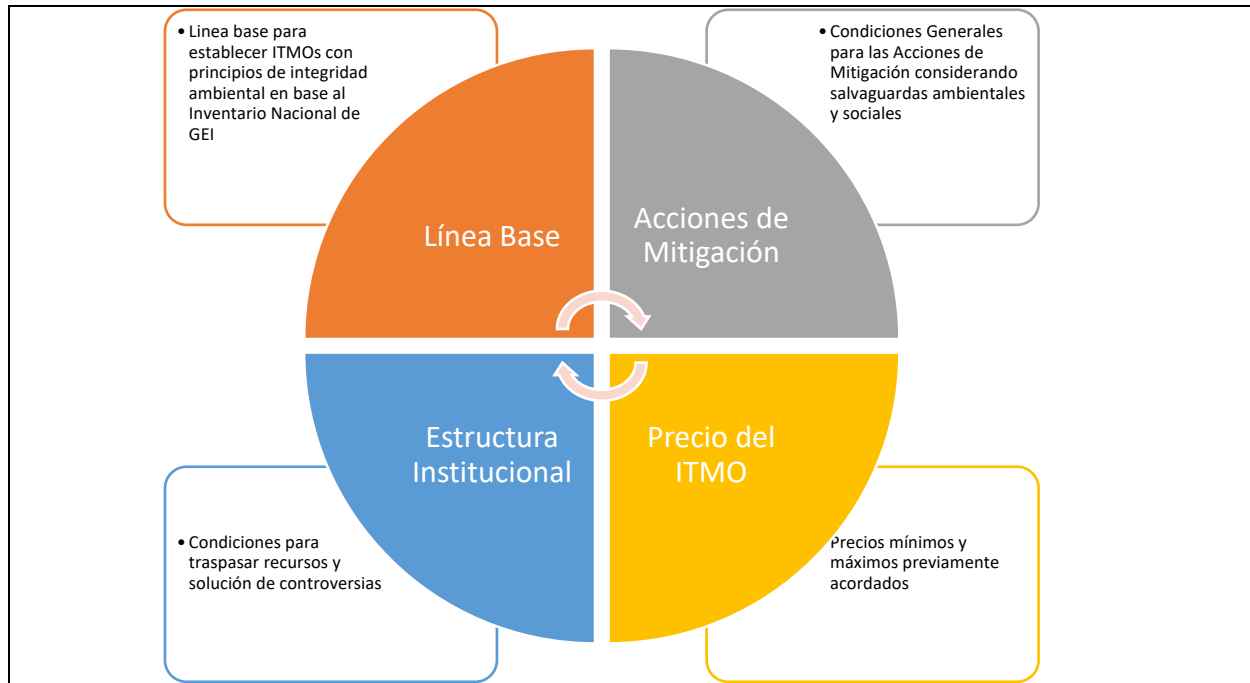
• Linea base para establecer ITMOs con principios de integridad ambiental en base al Inventario Nacional de GEI

• Condiciones Generales para las Acciones de Mitigación considerando salvaguardas ambientales y sociales

Línea Base

Acciones de Mitigación

Estructura Institucional

Precio del ITMO

• Condiciones para traspasar recursos y solución de controversias

Precios mínimos y máximos previamente acordados